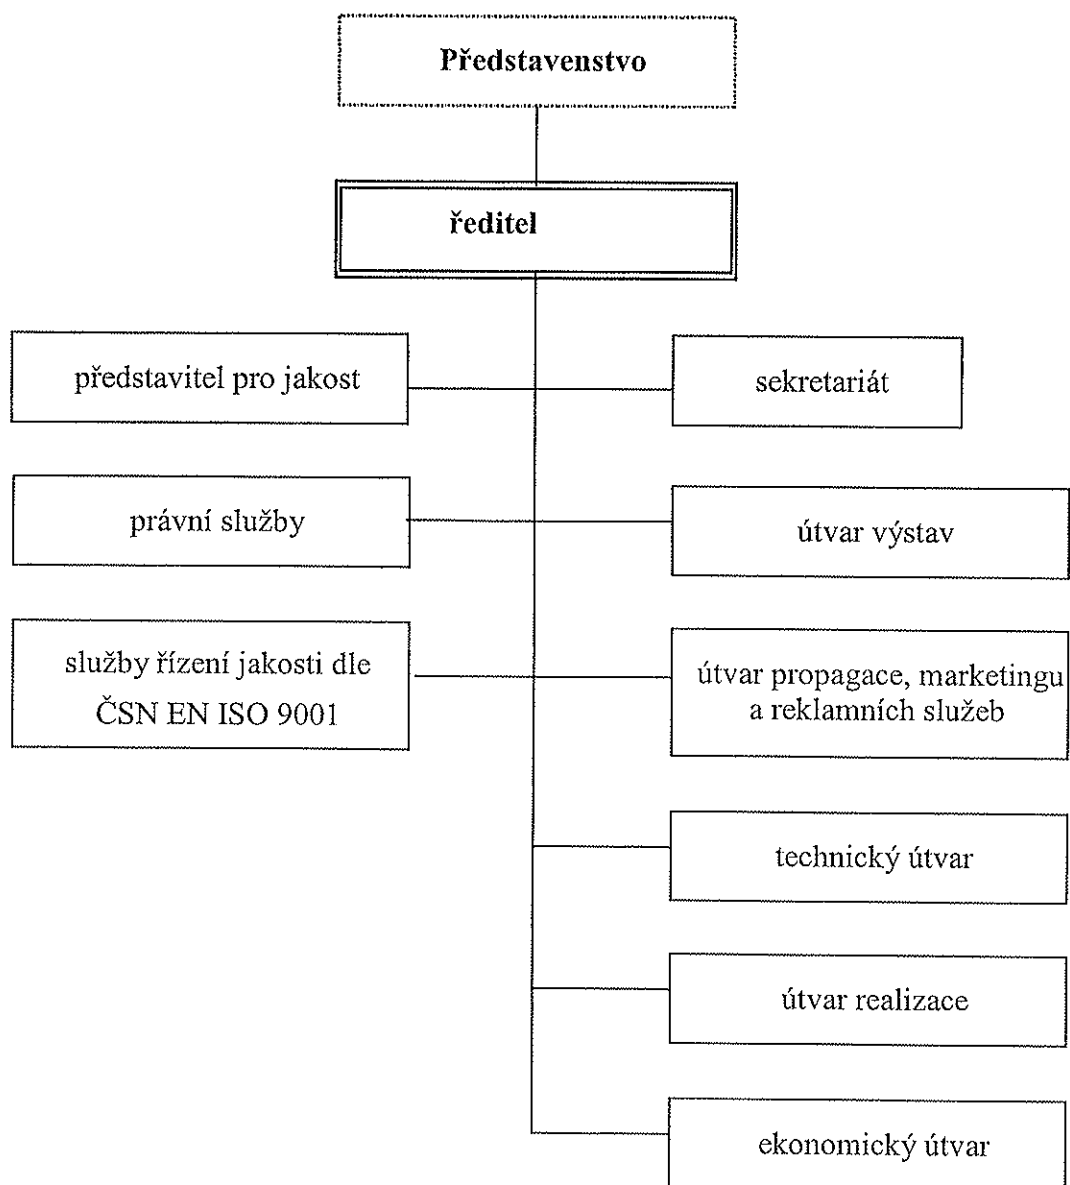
Představenstvo

ředitel

představitel pro jakost

sekretariát

právní služby

útvar výstav

služby řízení jakosti dle ČSN EN ISO 9001

útvar propagace, marketingu a reklamních služeb

technický útvar

útvar realizace

ekonomický útvar